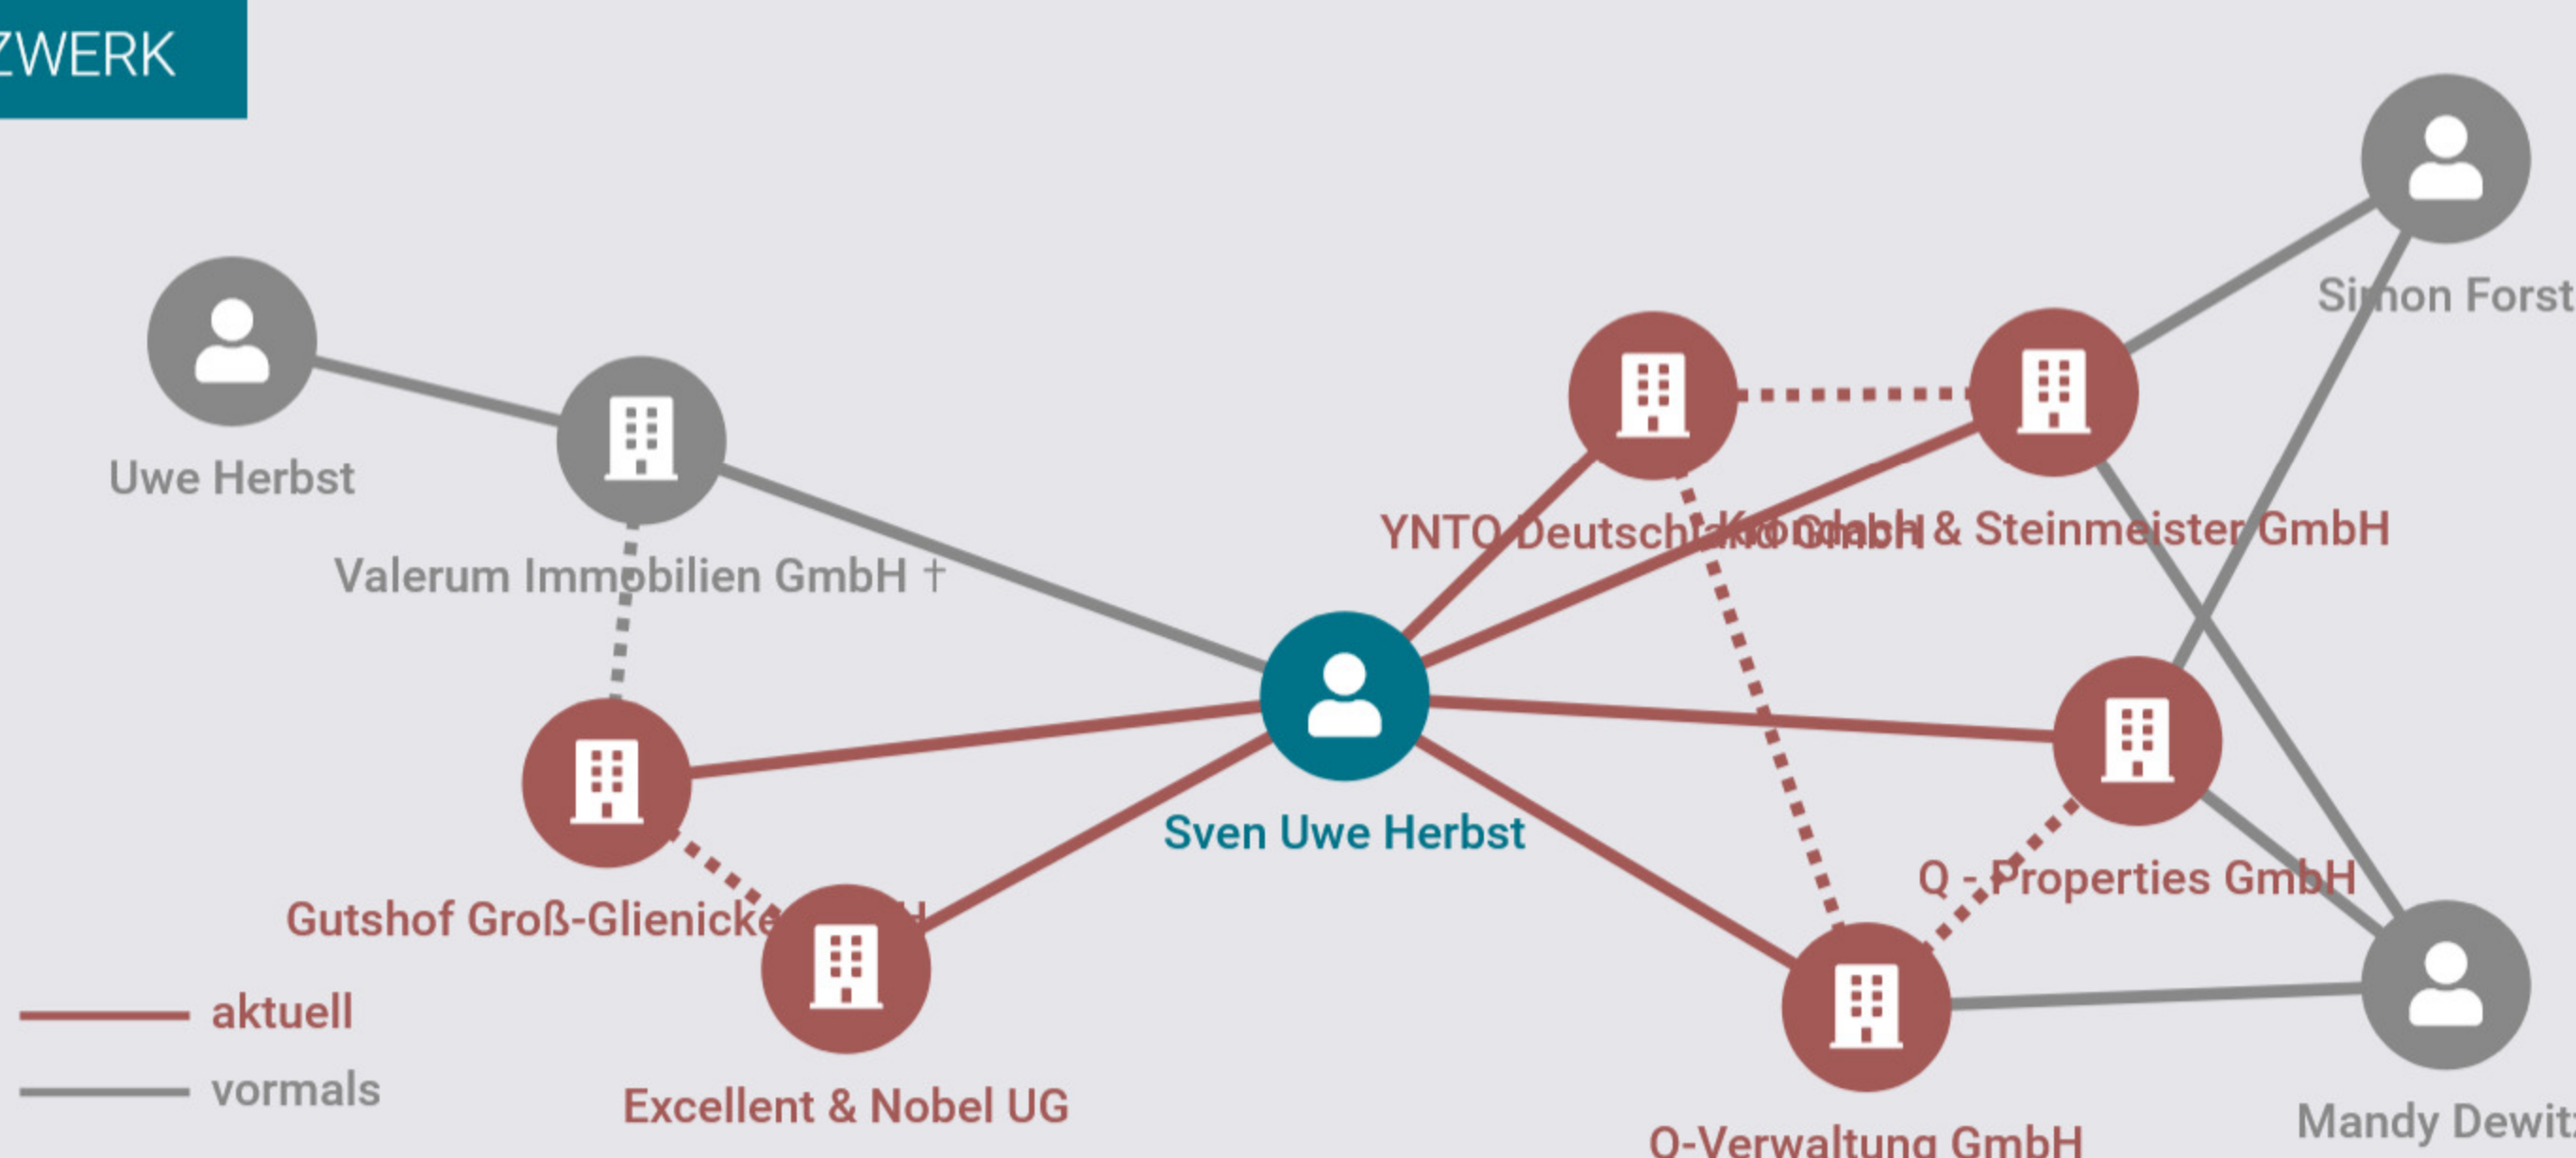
ZWERK

Uwe Herbst

Valerum Immobilien GmbH †

YNTO Deutschland GmbH

Koch & Steinmeister GmbH

Simon Forst

Sven Uwe Herbst

Gutshof Groß-Glienicke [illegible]

Q - Properties GmbH

Excellent & Nobel UG

Q-Verwaltung GmbH

Mandy Dewit

aktuell

vormals